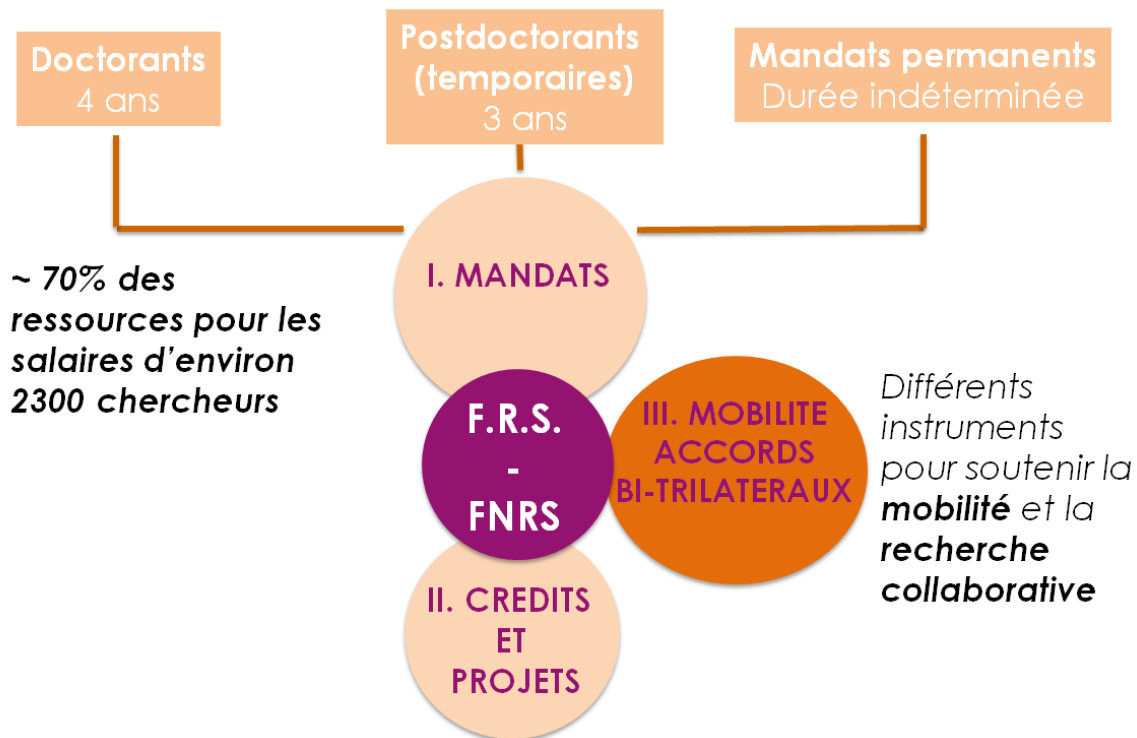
Doctorants
4 ans

Postdoctorants (temporaires)
3 ans

Mandats permanents
Durée indéterminée

~ 70% des ressources pour les salaires d'environ 2300 chercheurs

I. MANDATS

F.R.S.
-
FNRS

III. MOBILITE ACCORDS BI-TRILATERAUX

Différents instruments pour soutenir la **mobilité** et la **recherche collaborative**

II. CREDITS ET PROJETS